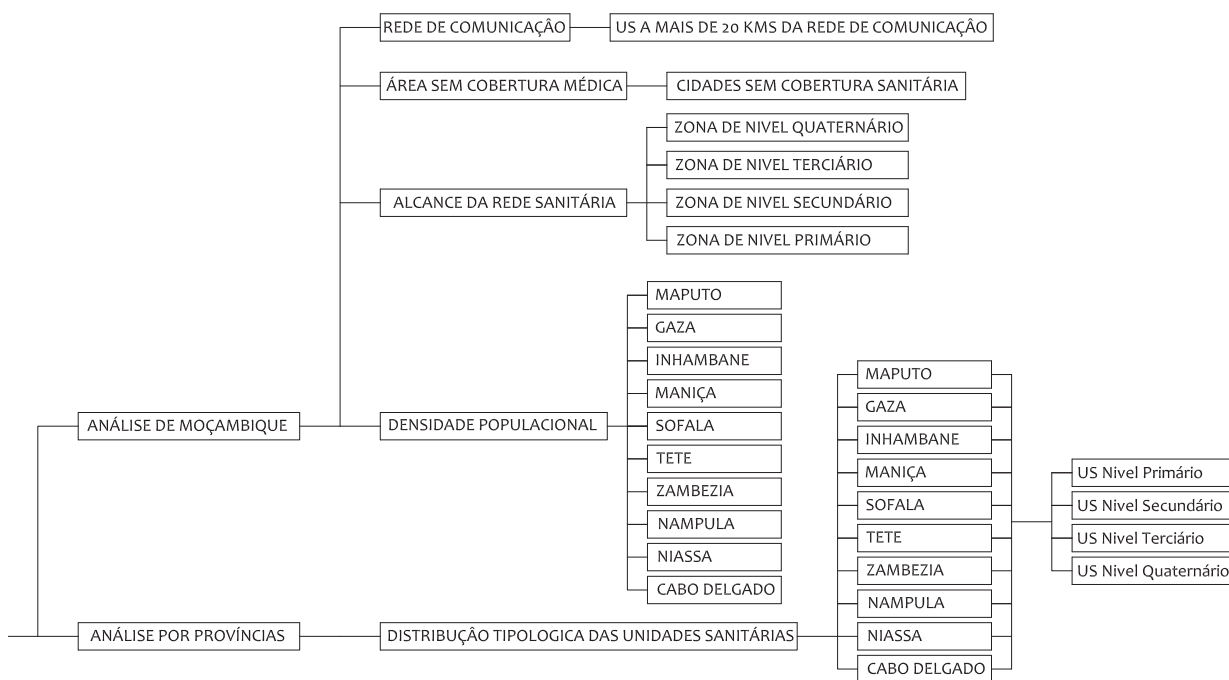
REDE DE COMUNICAÇÃO
US A MAIS DE 20 KMS DA REDE DE COMUNICAÇÃO
ÁREA SEM COBERTURA MÉDICA
CIDADES SEM COBERTURA SANITÁRIA
ZONA DE NIVEL QUATERNÁRIO
ZONA DE NIVEL TERCIÁRIO
ALCANCE DA REDE SANITÁRIA
ZONA DE NIVEL SECUNDÁRIO
ZONA DE NIVEL PRIMÁRIO
MAPUTO
GAZA
INHAMBANE
MANIÇA
ANÁLISE DE MOÇAMBIQUE
DENSIDADE POPULACIONAL
SOFALA
TETE
ZAMBEZIA
NAMPULA
NIASSA
CABO DELGADO
MAPUTO
GAZA
INHAMBANE
MANIÇA
SOFALA
TETE
ZAMBEZIA
NAMPULA
NIASSA
CABO DELGADO
US Nivel Primário
US Nivel Secundário
US Nivel Terciário
US Nivel Quaternário
ANÁLISE POR PROVÍNCIAS
DISTRIBUÇÃO TIPOLOGICA DAS UNIDADES SANITÁRIAS